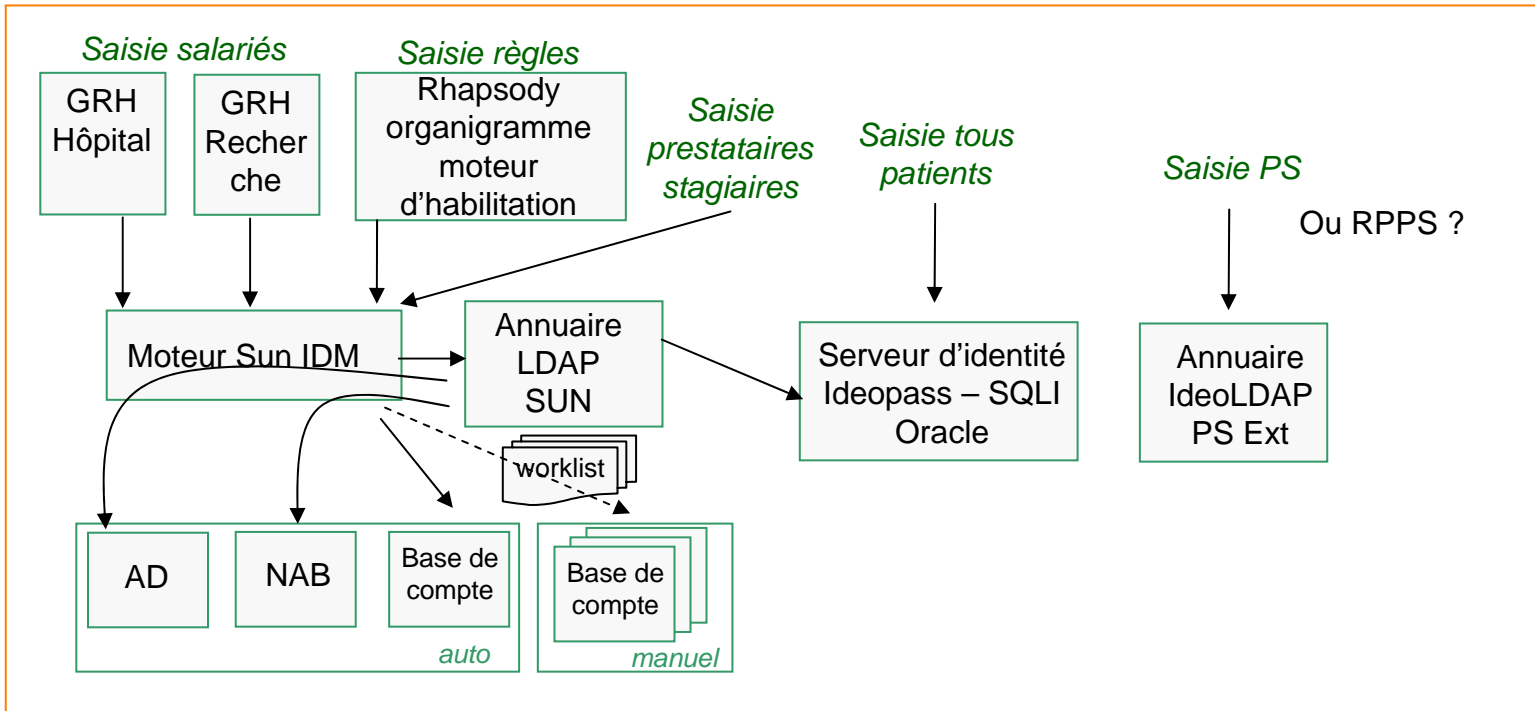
Saisie salariés

GRH Hôpital

GRH Recherche

Saisie règles

Rhapsody organigramme moteur d'habilitation

Saisie prestataires stagiaires

Saisie tous patients

Saisie PS

Ou RPPS ?

Moteur Sun IDM

Annuaire LDAP SUN

Serveur d'identité Ideopass – SQLI Oracle

Annuaire IdeoLDAP PS Ext

worklist

AD

NAB

Base de compte

auto

Base de compte

manuel